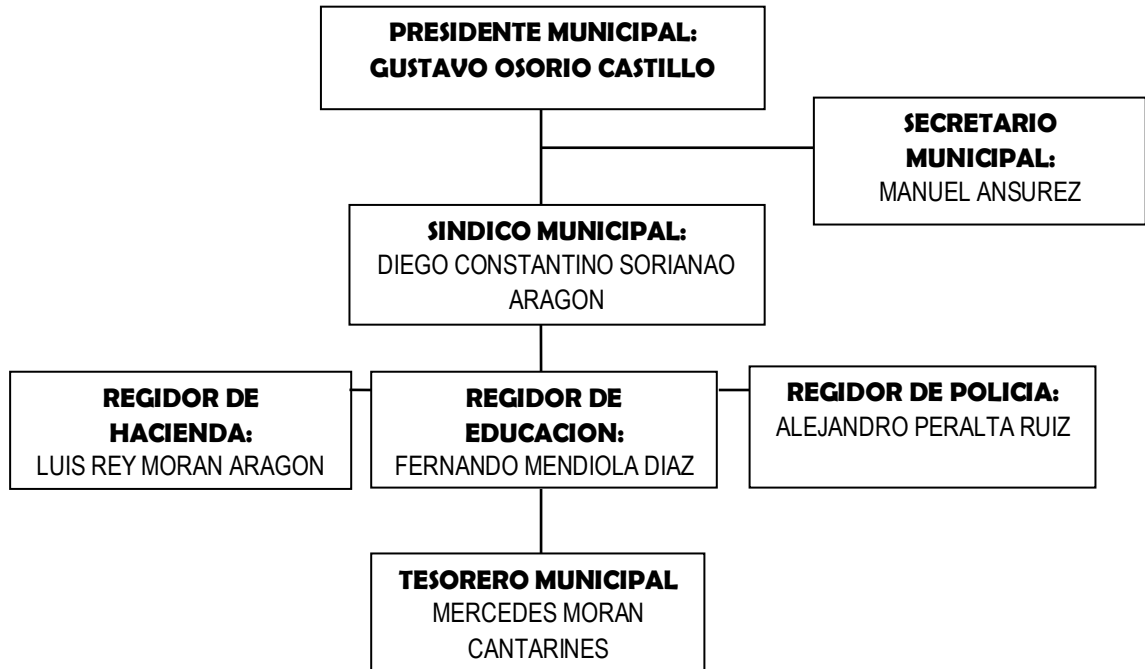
PRESIDENTE MUNICIPAL:
GUSTAVO OSORIO CASTILLO

SECRETARIO MUNICIPAL:
MANUEL ANSUREZ

SINDICO MUNICIPAL:
DIEGO CONSTANTINO SORIANAO ARAGON

REGIDOR DE HACIENDA:
LUIS REY MORAN ARAGON

REGIDOR DE EDUCACION:
FERNANDO MENDIOLA DIAZ

REGIDOR DE POLICIA:
ALEJANDRO PERALTA RUIZ

TESORERO MUNICIPAL
MERCEDES MORAN CANTARINES